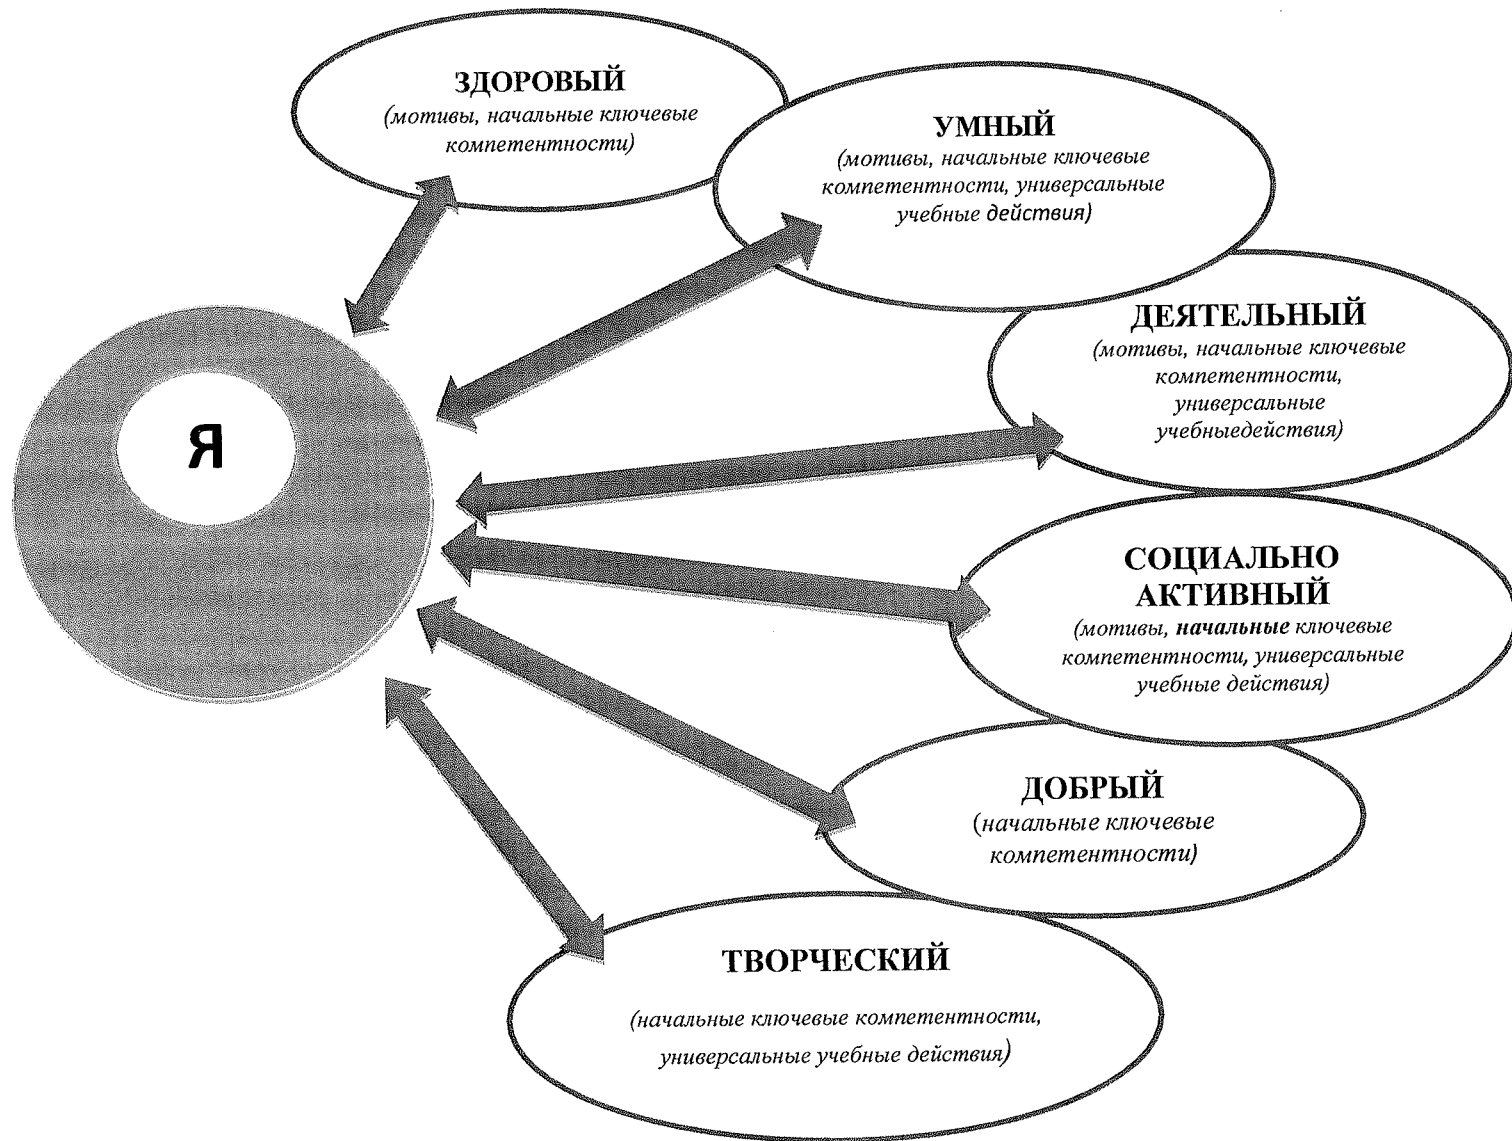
ЗДОРОВЫЙ
(мотивы, начальные ключевые компетентности)

УМНЫЙ
(мотивы, начальные ключевые компетентности, универсальные учебные действия)

Я

ДЕЯТЕЛЬНЫЙ
(мотивы, начальные ключевые компетентности, универсальные учебныедействия)

СОЦИАЛЬНО АКТИВНЫЙ
(мотивы, начальные ключевые компетентности, универсальные учебные действия)

ДОБРЫЙ
(начальные ключевые компетентности)

ТВОРЧЕСКИЙ
(начальные ключевые компетентности, универсальные учебные действия)